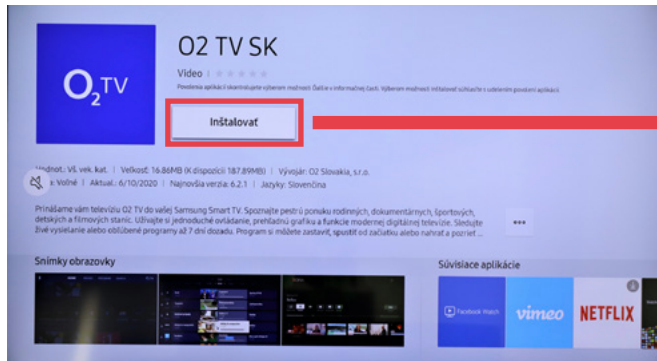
$O_2$TV

O2 TV SK

Video

Povolenia aplikácií skontrolujete výberom možnosti Ďalšie v informačnej časti. Výberom možnosti inštalovať súhlasíte s udelením povolení aplikácii.

Inštalovať

Hodnot.: Vš. vek. kat. | Veľkosť: 16.86MB (K dispozícii 187.89MB) | Vývojár: O2 Slovakia, s.r.o.
...: Voľné | Aktual.: 6/10/2020 | Najnovšia verzia: 6.2.1 | Jazyky: Slovenčina

Prinášame vám televíziu O2 TV do vašej Samsung Smart TV. Spoznajte pestrú ponuku rodinných, dokumentárnych, športových, detských a filmových staníc. Užívajte si jednoduché ovládanie, prehľadnú grafiku a funkcie modernej digitálnej televízie. Sledujte živé vysielanie alebo obľúbené programy až 7 dní dozadu. Program si môžete zastaviť, spustiť od začiatku alebo nahrať a pozrieť ...

...

Snímky obrazovky

Súvisiace aplikácie

Facebook Watch

vimeo

NETFLIX